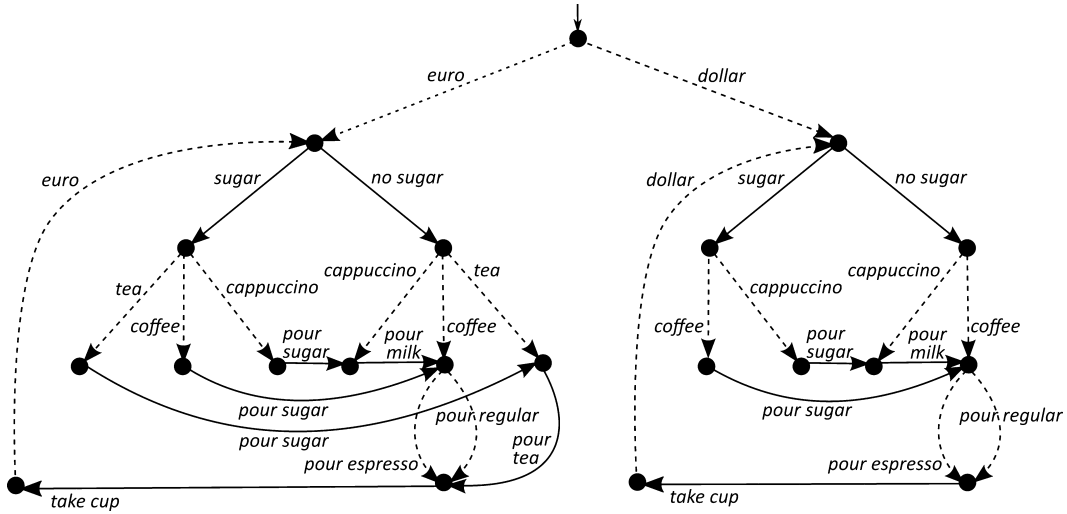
euro
dollar
euro
sugar
no sugar
tea
coffee
cappuccino
cappuccino
tea
pour sugar
pour milk
coffee
pour sugar
pour sugar
pour regular
pour espresso
pour tea
take cup
dollar
sugar
no sugar
coffee
cappuccino
cappuccino
pour sugar
pour milk
coffee
pour sugar
pour regular
pour espresso
take cup